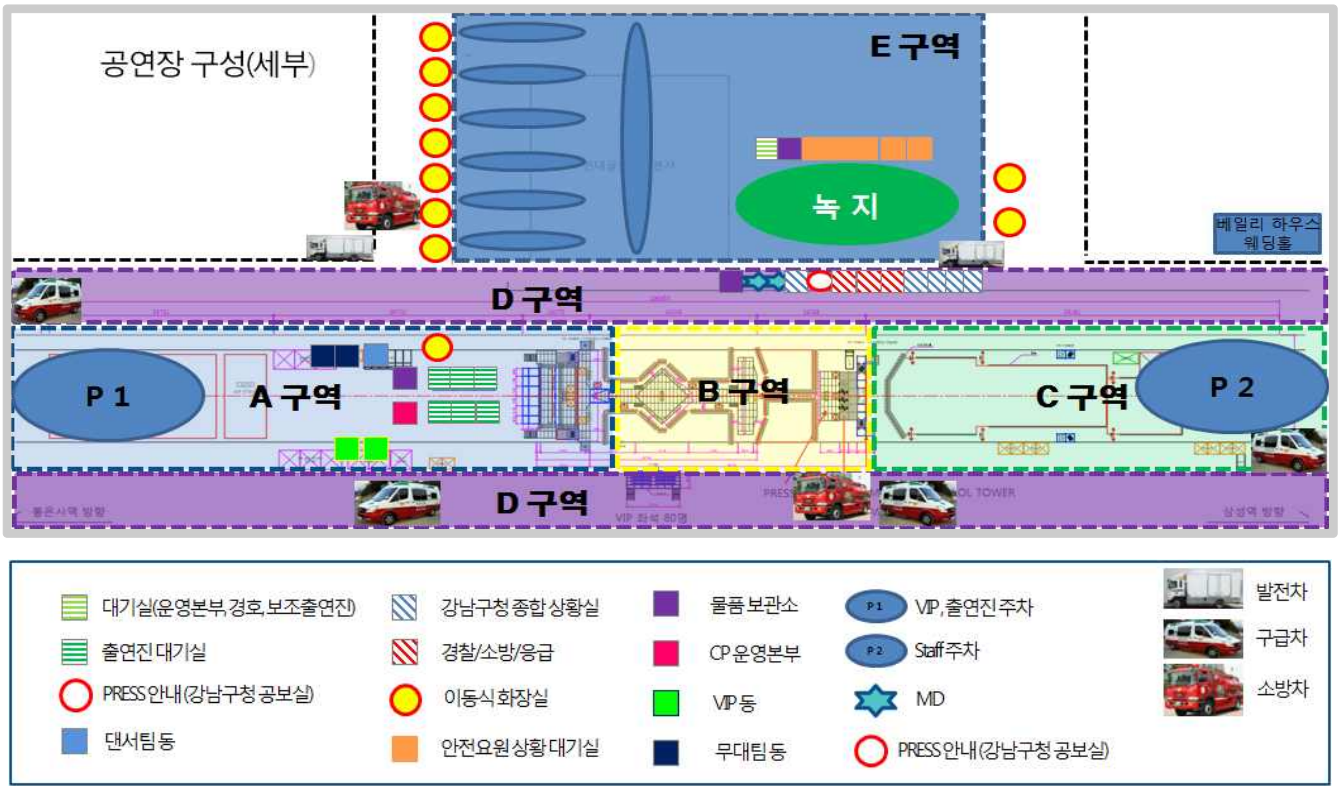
공연장 구성(세부)

E 구역

녹 지

베일리 하우스 웨딩홀

D 구역

P 1

A 구역

B 구역

C 구역

P 2

D 구역

봉은사역 방향

VIP 좌석 80명

PRESS

TOWER

삼성역 방향

대기실(운영본부, 경호, 보조출연진)

출연진 대기실

PRESS 안내(강남구청 공보실)

댄서팀 동

강남구청 종합 상황실

경찰/소방/응급

이동식 화장실

안전요원 상황 대기실

물품 보관소

CP 운영본부

VIP 동

무대팀 동

P1 VIP, 출연진 주차

P2 Staff 주차

MD

PRESS 안내(강남구청 공보실)

발전차

구급차

소방차